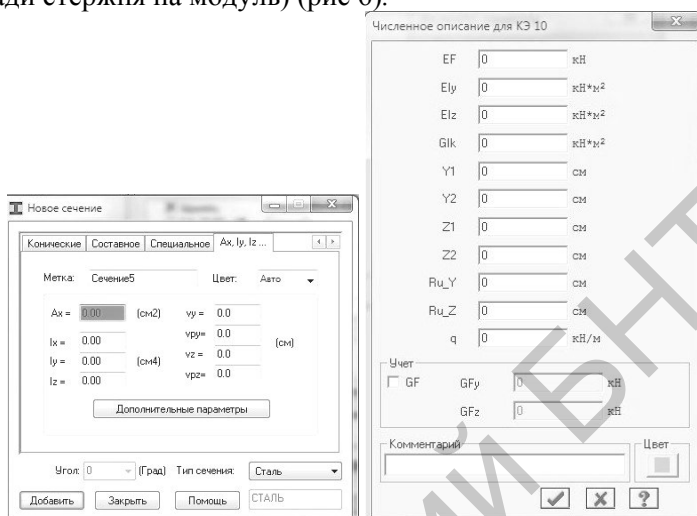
ади стержня на модуль) (рис 6).

Новое сечение

Конические | Составное | Специальное | Ax, Iy, Iz ...

Метка: Сечение5 Цвет: Авто

Ax = 0.00 (см2) vy = 0.0
vpy= 0.0
Ix = 0.00 (см)
Iy = 0.00 (см4) vz = 0.0
vpz= 0.0
Iz = 0.00

Дополнительные параметры

Угол: 0 (Град) Тип сечения: Сталь

Добавить Закрыть Помощь СТАЛЬ

Численное описание для КЭ 10

EF 0 кН
EIy 0 кН*м²
EIz 0 кН*м²
GIk 0 кН*м²
Y1 0 см
Y2 0 см
Z1 0 см
Z2 0 см
Ru_Y 0 см
Ru_Z 0 см
q 0 кН/м

Учет
GF GFy 0 кН
GFz 0 кН

Комментарий

Цвет

?